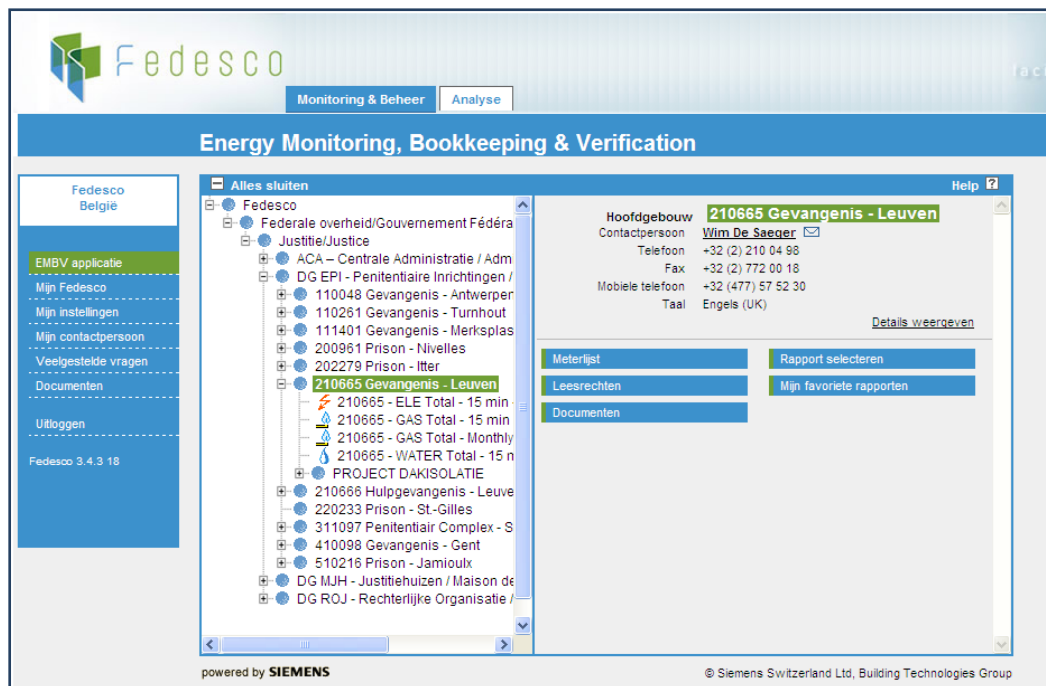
Fedesco

lac

Monitoring & Beheer
Analyse

Energy Monitoring, Bookkeeping & Verification

Fedesco
België

EMBV applicatie
Mijn Fedesco
Mijn instellingen
Mijn contactpersoon
Veelgestelde vragen
Documenten

Uitloggen

Fedesco 3.4.3 18

Alles sluiten
Help ?

Fedesco
Federale overheid/Gouvernement Fédéra
Justitie/Justice
ACA – Centrale Administratie / Adm
DG EPI - Penitentiaire Inrichtingen /
110048 Gevangenis - Antwerpen
110261 Gevangenis - Turnhout
111401 Gevangenis - Merksplas
200961 Prison - Nivelles
202279 Prison - Itter
210665 Gevangenis - Leuven
210665 - ELE Total - 15 min
210665 - GAS Total - 15 min
210665 - GAS Total - Monthly
210665 - WATER Total - 15 m
PROJECT DAKISOLATIE
210666 Hulpgevangenis - Leuve
220233 Prison - St.-Gilles
311097 Penitentiair Complex - S
410098 Gevangenis - Gent
510216 Prison - Jamioulx
DG MJH - Justitiehuizen / Maison de
DG ROJ - Rechterlijke Organisatie /

Hoofdgebouw 210665 Gevangenis - Leuven
Contactpersoon Wim De Saeger
Telefoon +32 (2) 210 04 98
Fax +32 (2) 772 00 18
Mobiele telefoon +32 (477) 57 52 30
Taal Engels (UK)
Details weergeven

Meterlijst
Leesrechten
Documenten
Rapport selecteren
Mijn favoriete rapporten

powered by SIEMENS
© Siemens Switzerland Ltd, Building Technologies Group